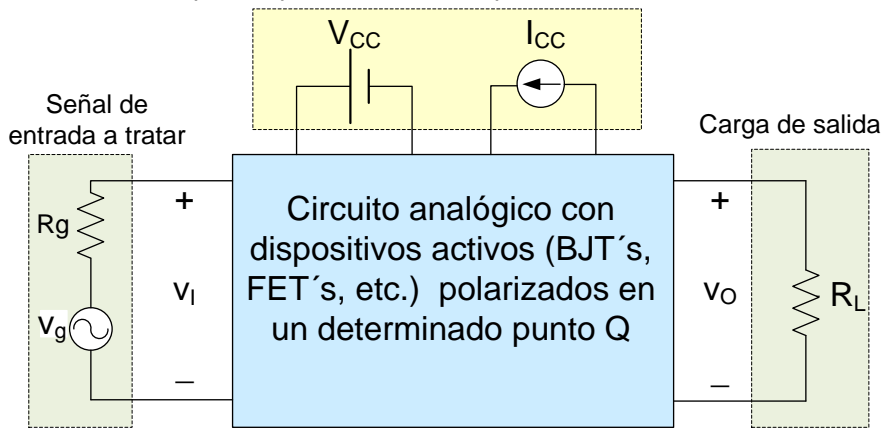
$V_{CC}$

$I_{CC}$

Señal de entrada a tratar

Carga de salida

Rg

+

$v_I$

$v_g$

–

Circuito analógico con dispositivos activos (BJT´s, FET´s, etc.) polarizados en un determinado punto Q

+

$v_O$

–

$R_L$